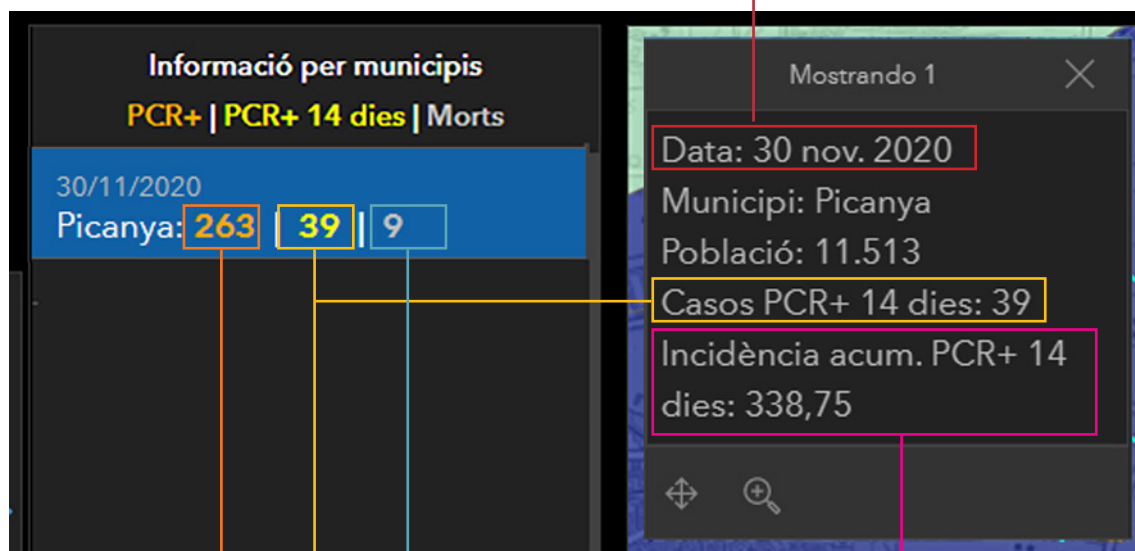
Informació per municipis
PCR+ | PCR+ 14 dies | Morts

30/11/2020
Picanya: 263 | 39 | 9

Mostrando 1

Data: 30 nov. 2020
Municipi: Picanya
Població: 11.513
Casos PCR+ 14 dies: 39
Incidència acum. PCR+ 14 dies: 338,75